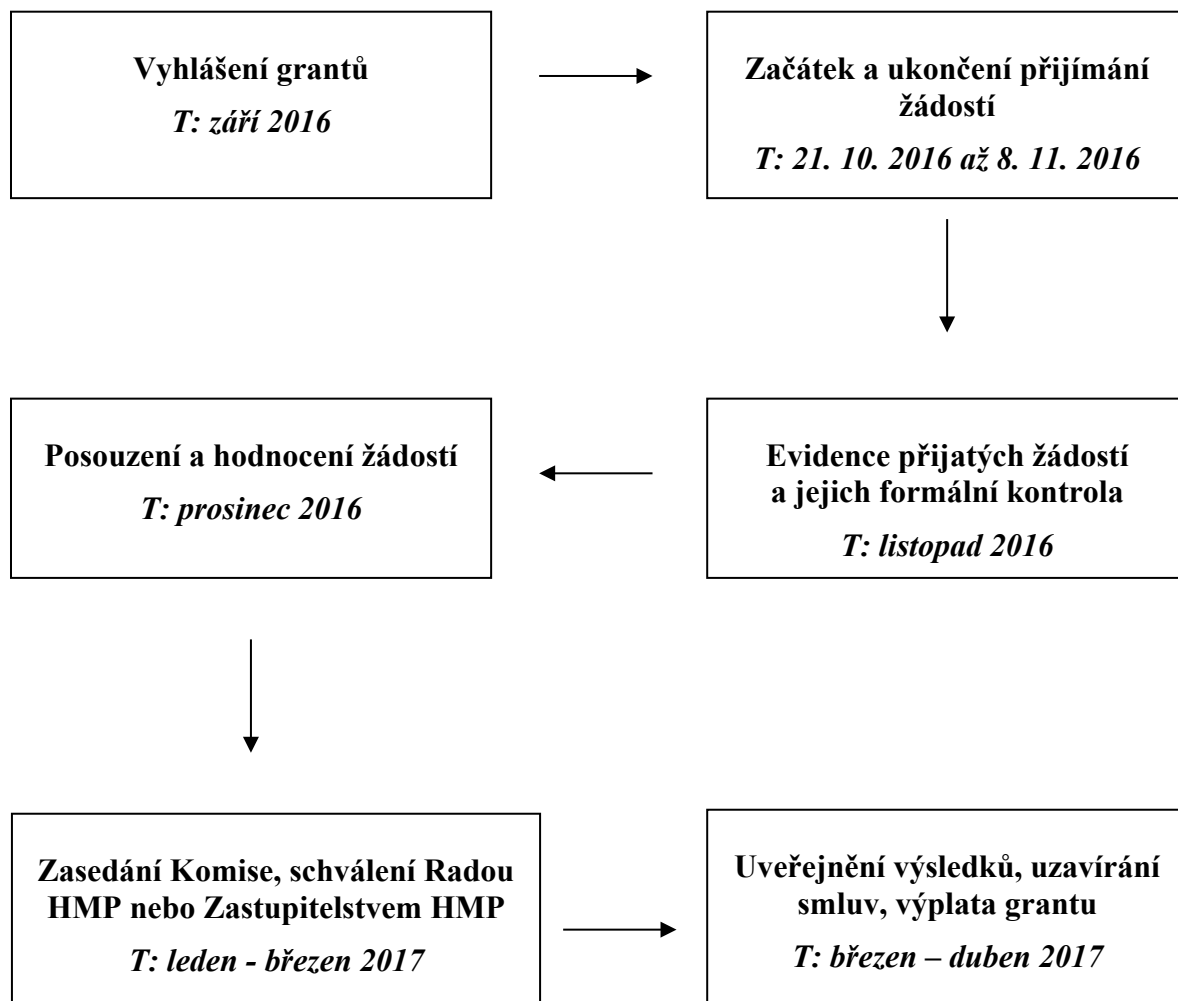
Vyhlášení grantů
T: září 2016

Začátek a ukončení přijímání žádostí
T: 21. 10. 2016 až 8. 11. 2016

Evidence přijatých žádostí a jejich formální kontrola
T: listopad 2016

Posouzení a hodnocení žádostí
T: prosinec 2016

Zasedání Komise, schválení Radou HMP nebo Zastupitelstvem HMP
T: leden - březen 2017

Uveřejnění výsledků, uzavírání smluv, výplata grantu
T: březen – duben 2017